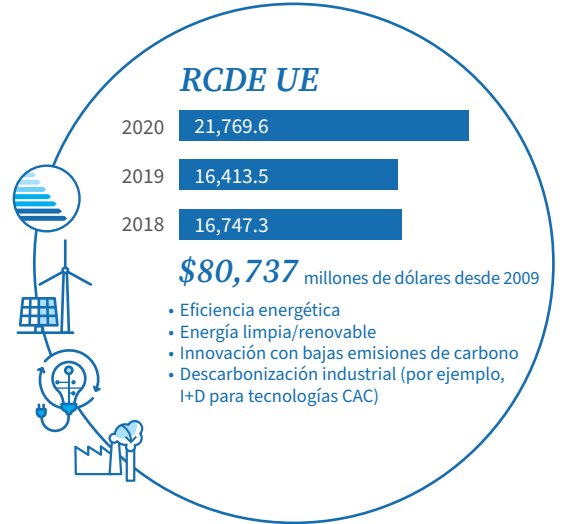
RCDE UE

2020 21,769.6

2019 16,413.5

2018 16,747.3

$80,737 millones de dólares desde 2009

• Eficiencia energética
• Energía limpia/renovable
• Innovación con bajas emisiones de carbono
• Descarbonización industrial (por ejemplo, I+D para tecnologías CAC)